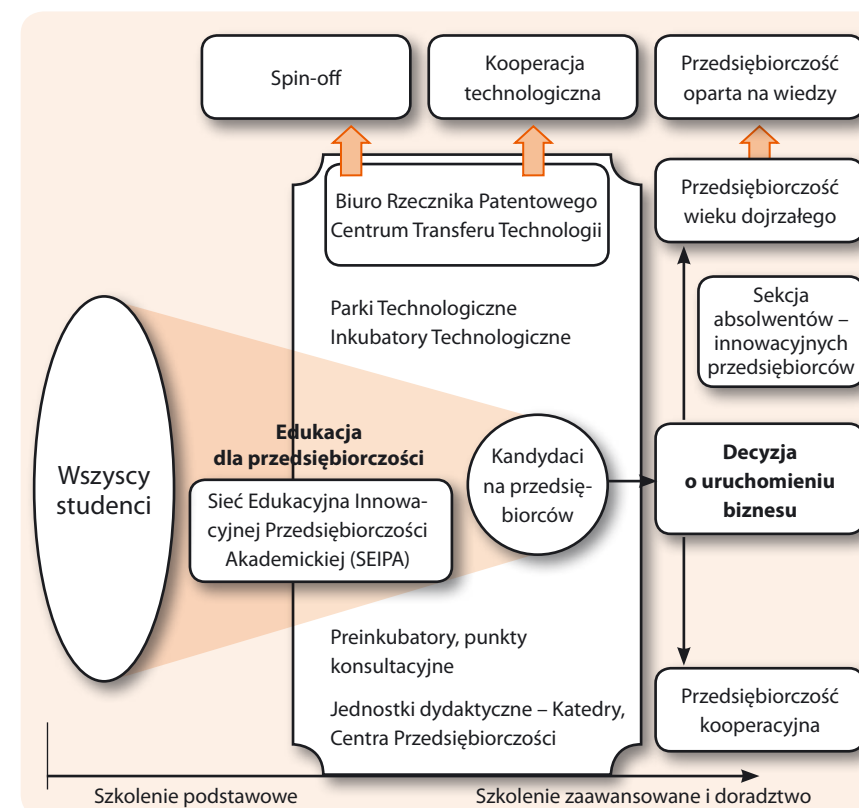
Spin-off

Kooperacja technologiczna

Przedsiębiorczość oparta na wiedzy

Biuro Rzecznika Patentowego
Centrum Transferu Technologii

Przedsiębiorczość wieku dojrzałego

Parki Technologiczne
Inkubatory Technologiczne

Sekcja absolwentów – innowacyjnych przedsiębiorców

Edukacja dla przedsiębiorczości

Wszyscy studenci

Sieć Edukacyjna Innowacyjnej Przedsiębiorczości Akademickiej (SEIPA)

Kandydaci na przedsiębiorców

Decyzja o uruchomieniu biznesu

Preinkubatory, punkty konsultacyjne

Jednostki dydaktyczne – Katedry, Centra Przedsiębiorczości

Przedsiębiorczość kooperacyjna

Szkolenie podstawowe

Szkolenie zaawansowane i doradztwo